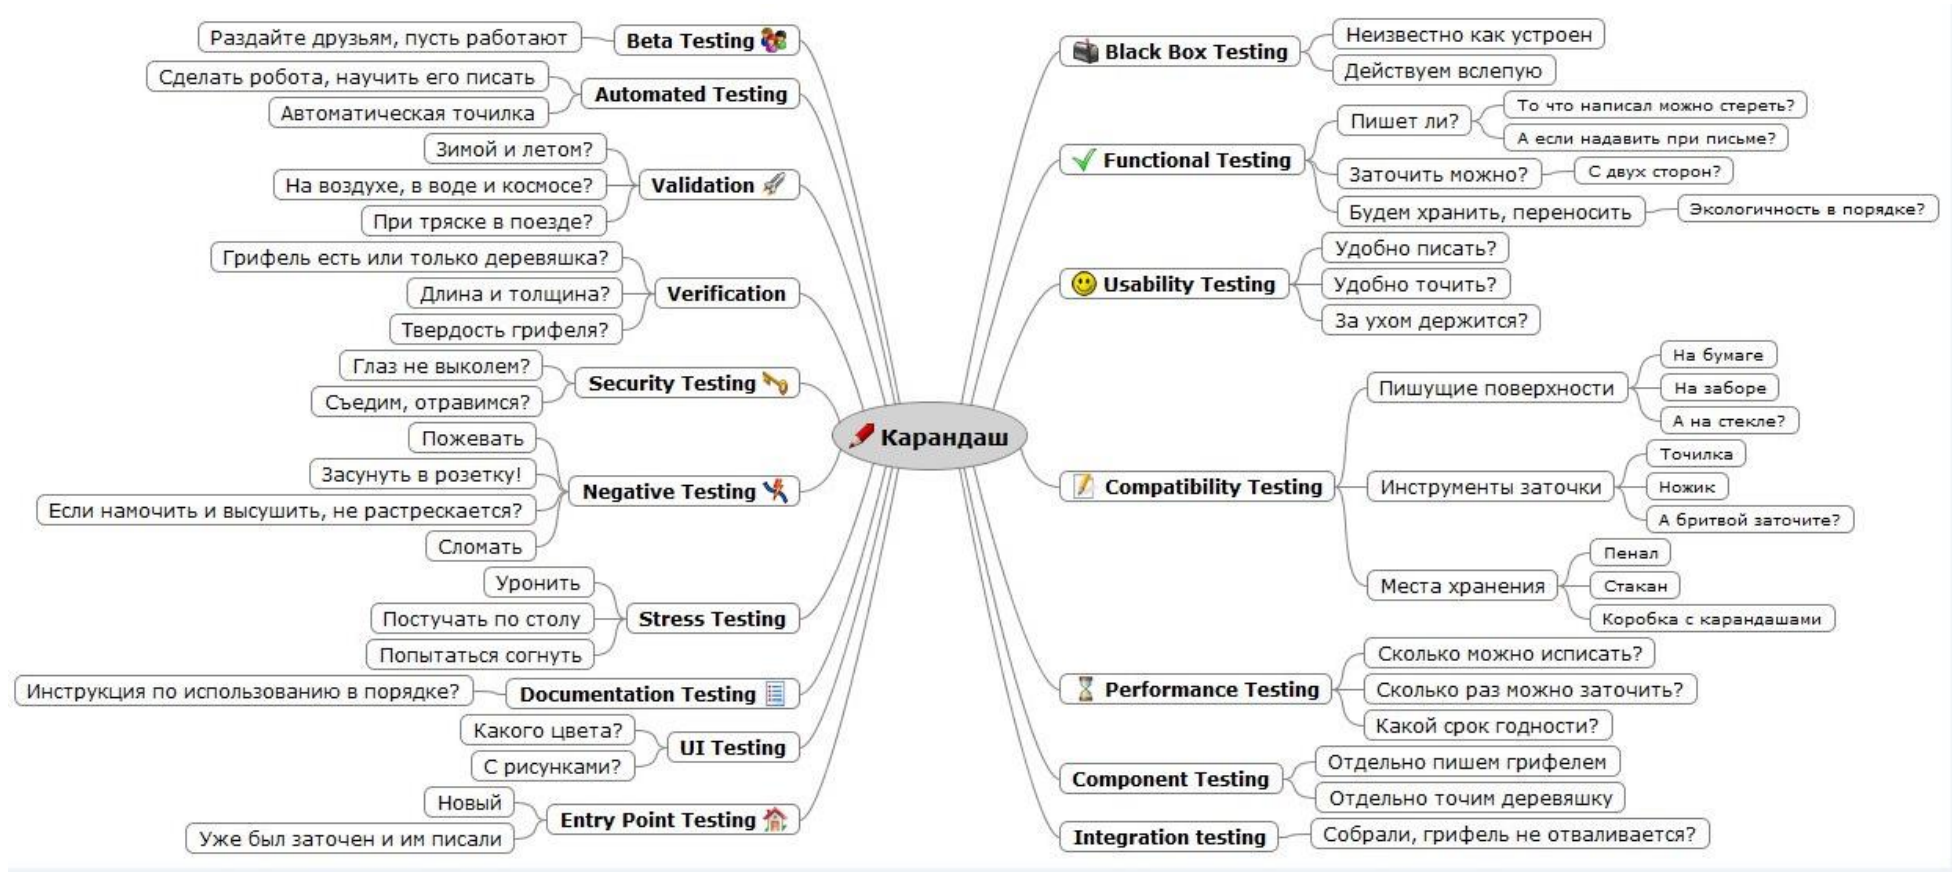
Карандаш

Beta Testing
Раздайте друзьям, пусть работают

Automated Testing
Сделать робота, научить его писать
Автоматическая точилка

Validation
Зимой и летом?
На воздухе, в воде и космосе?
При тряске в поезде?

Verification
Грифель есть или только деревяшка?
Длина и толщина?
Твердость грифеля?

Security Testing
Глаз не выколем?
Съедим, отравимся?

Negative Testing
Пожевать
Засунуть в розетку!
Если намочить и высушить, не растрескается?
Сломать

Stress Testing
Уронить
Постучать по столу
Попытаться согнуть

Documentation Testing
Инструкция по использованию в порядке?

UI Testing
Какого цвета?
С рисунками?

Entry Point Testing
Новый
Уже был заточен и им писали

Black Box Testing
Неизвестно как устроен
Действуем вслепую

Functional Testing
Пишет ли?
То что написал можно стереть?
А если надавить при письме?
Заточить можно?
С двух сторон?
Будем хранить, переносить
Экологичность в порядке?

Usability Testing
Удобно писать?
Удобно точить?
За ухом держится?

Compatibility Testing
Пишущие поверхности
На бумаге
На заборе
А на стекле?
Инструменты заточки
Точилка
Ножик
А бритвой заточите?
Места хранения
Пенал
Стакан
Коробка с карандашами

Performance Testing
Сколько можно исписать?
Сколько раз можно заточить?
Какой срок годности?

Component Testing
Отдельно пишем грифелем
Отдельно точим деревяшку

Integration testing
Собрали, грифель не отваливается?